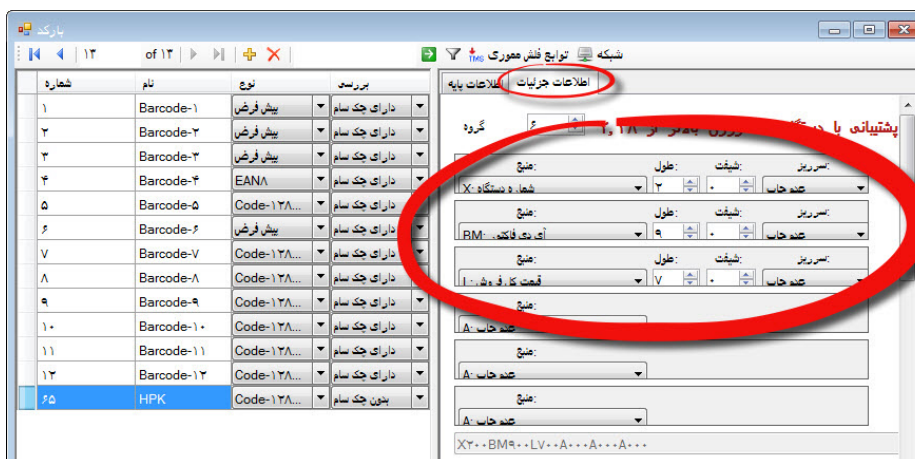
بارکد

of ۱۳ | ۱۳

شبکه | توابع فلش مموری

| شماره | نام | نوع | بررسی |
|---|---|---|---|
| ۱ | Barcode-۱ | پیش فرض | دارای چک سام |
| ۲ | Barcode-۲ | پیش فرض | دارای چک سام |
| ۳ | Barcode-۳ | پیش فرض | دارای چک سام |
| ۴ | Barcode-۴ | EAN۸ | دارای چک سام |
| ۵ | Barcode-۵ | Code-۱۲۸... | دارای چک سام |
| ۶ | Barcode-۶ | پیش فرض | دارای چک سام |
| ۷ | Barcode-۷ | Code-۱۲۸... | دارای چک سام |
| ۸ | Barcode-۸ | Code-۱۲۸... | دارای چک سام |
| ۹ | Barcode-۹ | Code-۱۲۸... | دارای چک سام |
| ۱۰ | Barcode-۱۰ | Code-۱۲۸... | دارای چک سام |
| ۱۱ | Barcode-۱۱ | Code-۱۲۸... | دارای چک سام |
| ۱۲ | Barcode-۱۲ | Code-۱۲۸... | دارای چک سام |
| ۶۵ | HPK | Code-۱۲۸... | بدون چک سام |

اطلاعات پایه | اطلاعات جزئیات

پشتیبانی با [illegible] ۱,۱۸ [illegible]

گروه ۶

:منبع :طول :شیفت :سرریز
X: شماره دستگاه ۲ ۰ عدم چاپ

:منبع :طول :شیفت :سرریز
BM: آی دی فاکتور ۹ ۰ عدم چاپ

:منبع :طول :شیفت :سرریز
قیمت کل فروش L: ۷ ۰ عدم چاپ

:منبع
A: عدم چاپ

:منبع
A: عدم چاپ

:منبع
A: عدم چاپ

X۲۰۰BM۹۰۰LV۰۰A۰۰۰A۰۰۰A۰۰۰